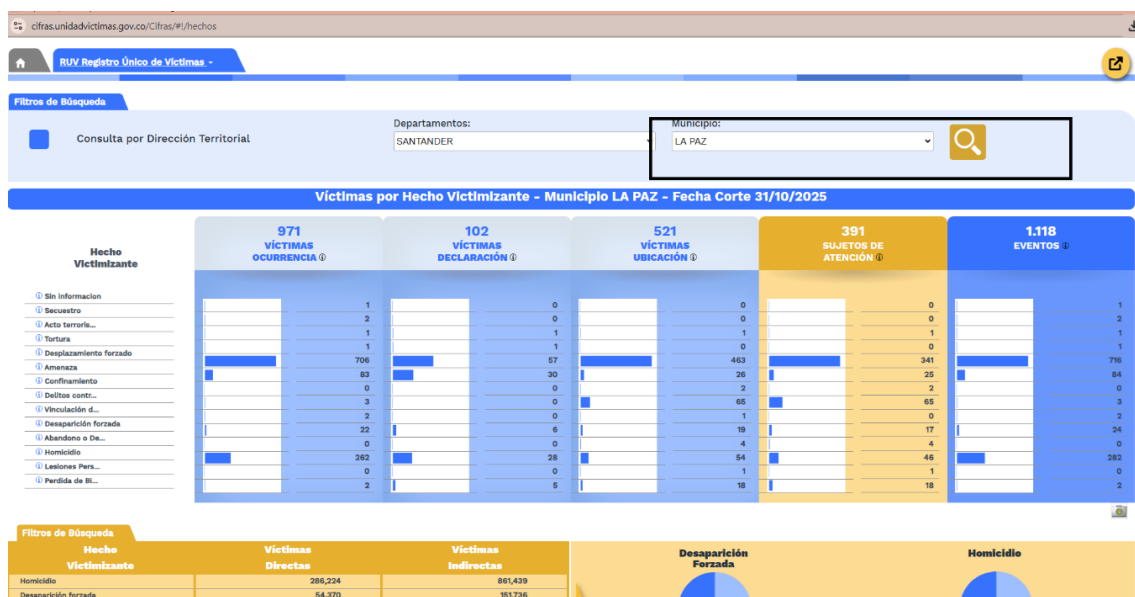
cifras.unidadvictimas.gov.co/Cifras/#!/hechos

RUV Registro Único de Víctimas

Filtros de Búsqueda

Consulta por Dirección Territorial

Departamentos:
SANTANDER

Municipio:
LA PAZ

Víctimas por Hecho Victimizante - Municipio LA PAZ - Fecha Corte 31/10/2025

| Hecho Victimizante | 971 VÍCTIMAS OCURRENCIA | 102 VÍCTIMAS DECLARACIÓN | 521 VÍCTIMAS UBICACIÓN | 391 SUJETOS DE ATENCIÓN | 1.118 EVENTOS |
|---|---|---|---|---|---|
| Sin informacion | 1 | 0 | 0 | 0 | 1 |
| Secuestro | 2 | 0 | 0 | 0 | 2 |
| Acto terroris... | 1 | 1 | 1 | 1 | 1 |
| Tortura | 1 | 1 | 0 | 0 | 1 |
| Desplazamiento forzado | 706 | 57 | 463 | 341 | 716 |
| Amenaza | 83 | 30 | 26 | 25 | 84 |
| Confinamiento | 0 | 0 | 2 | 2 | 0 |
| Delitos contr... | 3 | 0 | 65 | 65 | 3 |
| Vinculación d... | 2 | 0 | 1 | 0 | 2 |
| Desaparición forzada | 22 | 6 | 19 | 17 | 24 |
| Abandono o De... | 0 | 0 | 4 | 4 | 0 |
| Homicidio | 262 | 28 | 54 | 46 | 282 |
| Lesiones Pers... | 0 | 0 | 1 | 1 | 0 |
| Perdida de Bi... | 2 | 5 | 18 | 18 | 2 |

Filtros de Búsqueda

| Hecho Victimizante | Víctimas Directas | Víctimas Indirectas |
|---|---|---|
| Homicidio | 286,224 | 861,439 |
| Desaparición forzada | 54,370 | 151,736 |

Desaparición Forzada

Homicidio